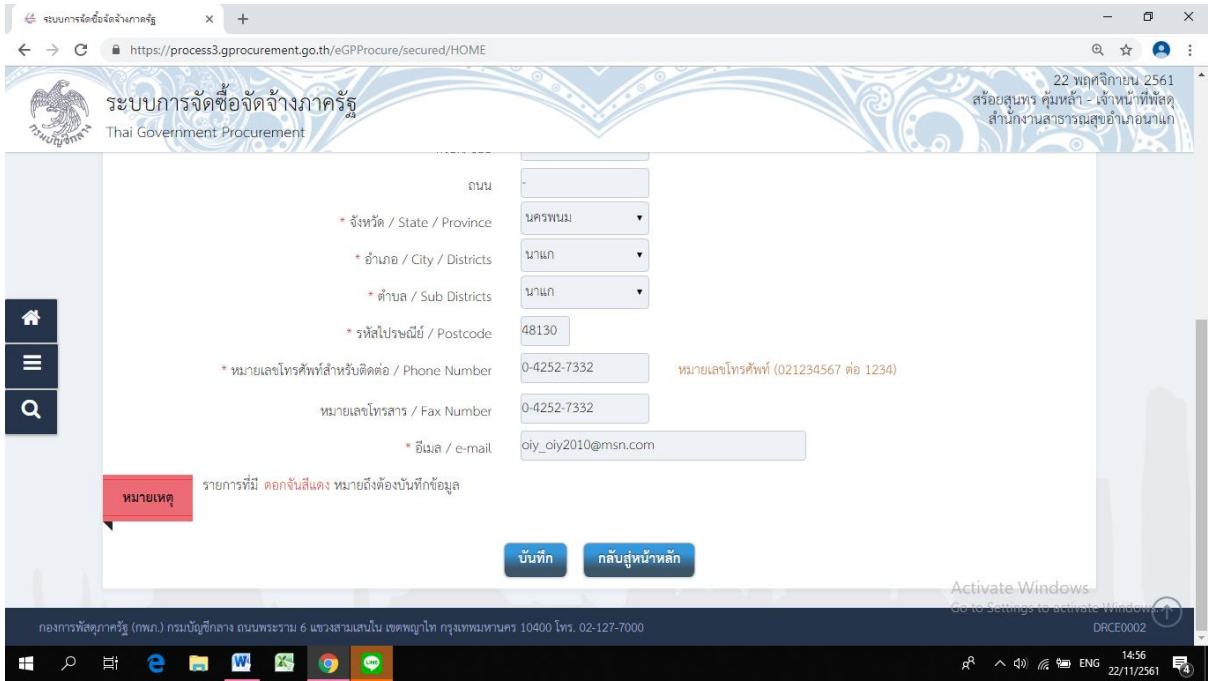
ระบบการจัดซื้อจัดจ้างภาครัฐ × +

https://process3.gprocurement.go.th/eGPProcure/secured/HOME

ระบบการจัดซื้อจัดจ้างภาครัฐ
Thai Government Procurement

22 พฤศจิกายน 2561
สร้อยสุนทร คุ้มหล้า - เจ้าหน้าที่พัสดุ
สำนักงานสาธารณสุขอำเภอนาแก

ถนน -

* จังหวัด / State / Province นครพนม

* อำเภอ / City / Districts นาแก

* ตำบล / Sub Districts นาแก

* รหัสไปรษณีย์ / Postcode 48130

* หมายเลขโทรศัพท์สำหรับติดต่อ / Phone Number 0-4252-7332 หมายเลขโทรศัพท์ (021234567 ต่อ 1234)

หมายเลขโทรสาร / Fax Number 0-4252-7332

* อีเมล / e-mail oiy_oiy2010@msn.com

หมายเหตุ รายการที่มี ดอกจันสีแดง หมายถึงต้องบันทึกข้อมูล

บันทึก กลับสู่หน้าหลัก

Activate Windows
Go to Settings to activate Windows.

กองการพัสดุภาครัฐ (กพภ.) กรมบัญชีกลาง ถนนพระราม 6 แขวงสามเสนใน เขตพญาไท กรุงเทพมหานคร 10400 โทร. 02-127-7000

DRCE0002

ENG 14:56 22/11/2561